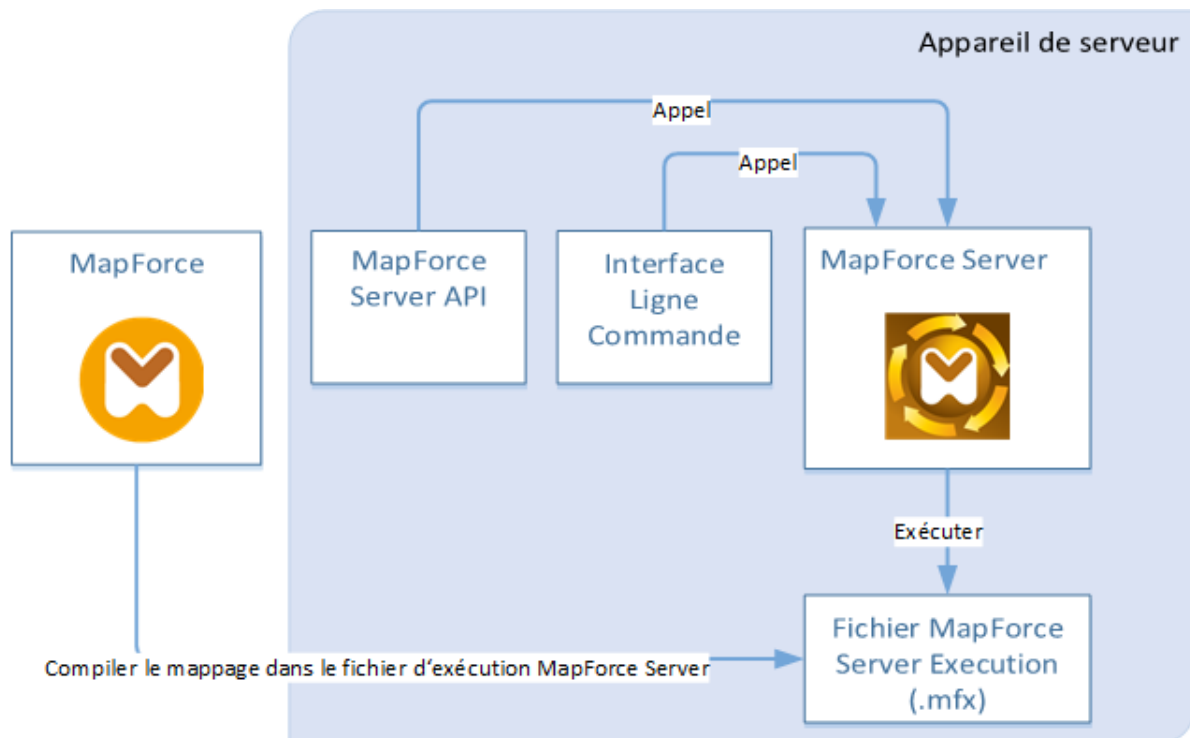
Appareil de serveur

Appel

Appel

MapForce

MapForce Server API

Interface Ligne Commande

MapForce Server

Exécuter

Fichier MapForce Server Execution (.mfx)

Compiler le mappage dans le fichier d'exécution MapForce Server